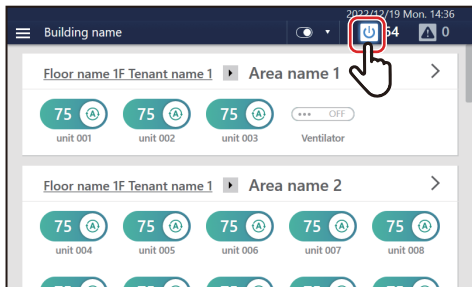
Building name

2022/12/19 Mon. 14:36

64

0

Floor name 1F Tenant name 1 Area name 1

75 unit 001

75 unit 002

75 unit 003

OFF Ventilator

Floor name 1F Tenant name 1 Area name 2

75 unit 004

75 unit 005

75 unit 006

75 unit 007

75 unit 008